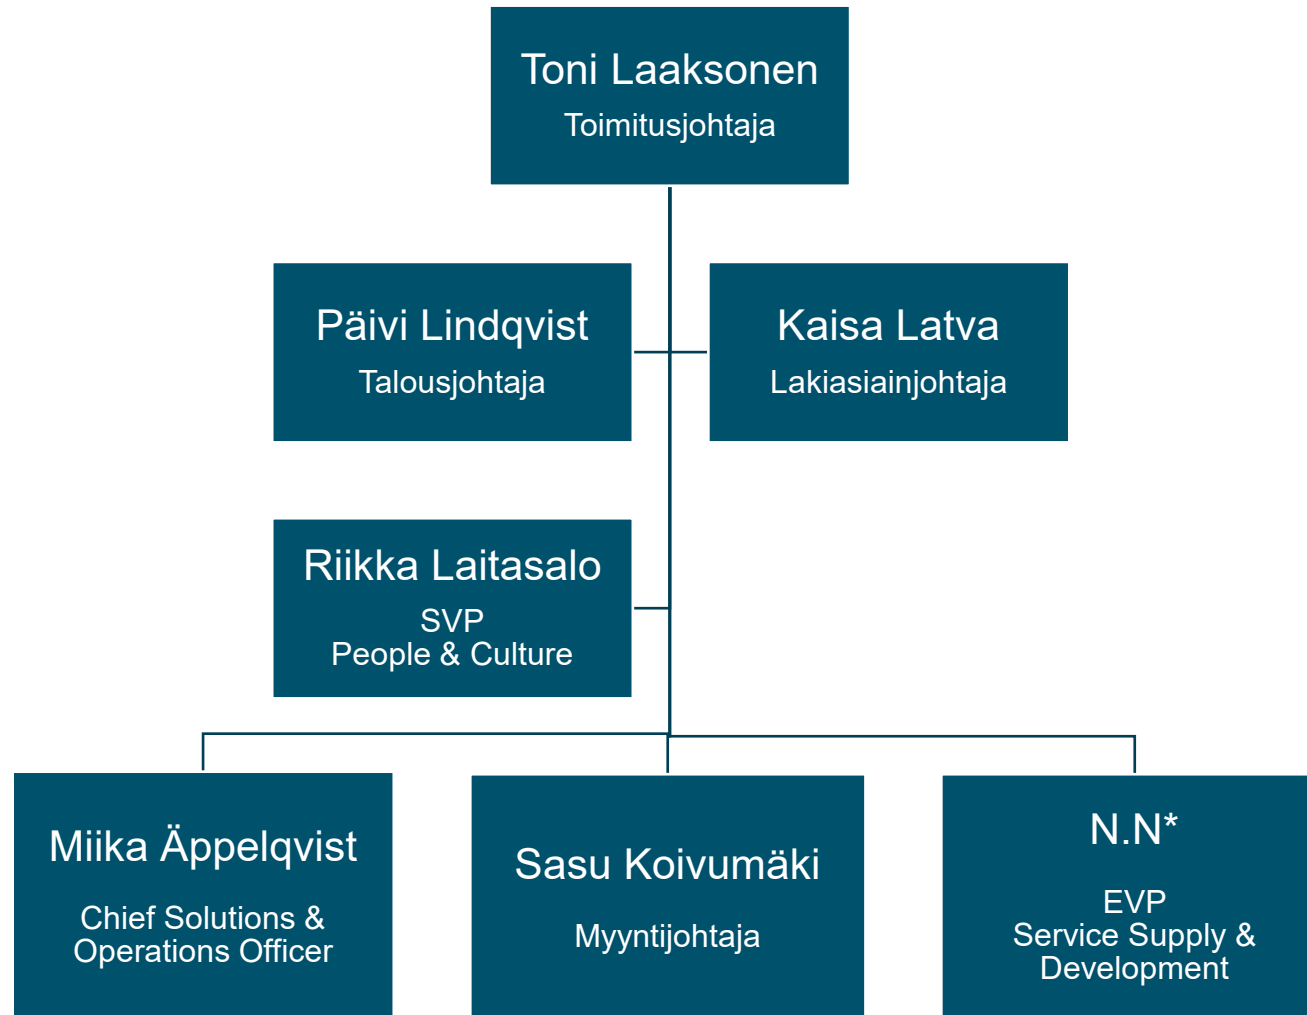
Toni Laaksonen
Toimitusjohtaja

Päivi Lindqvist
Talousjohtaja

Kaisa Latva
Lakiasiainjohtaja

Riikka Laitasalo
SVP
People & Culture

Miika Äppelqvist
Chief Solutions & Operations Officer

Sasu Koivumäki
Myyntijohtaja

N.N*
EVP
Service Supply & Development